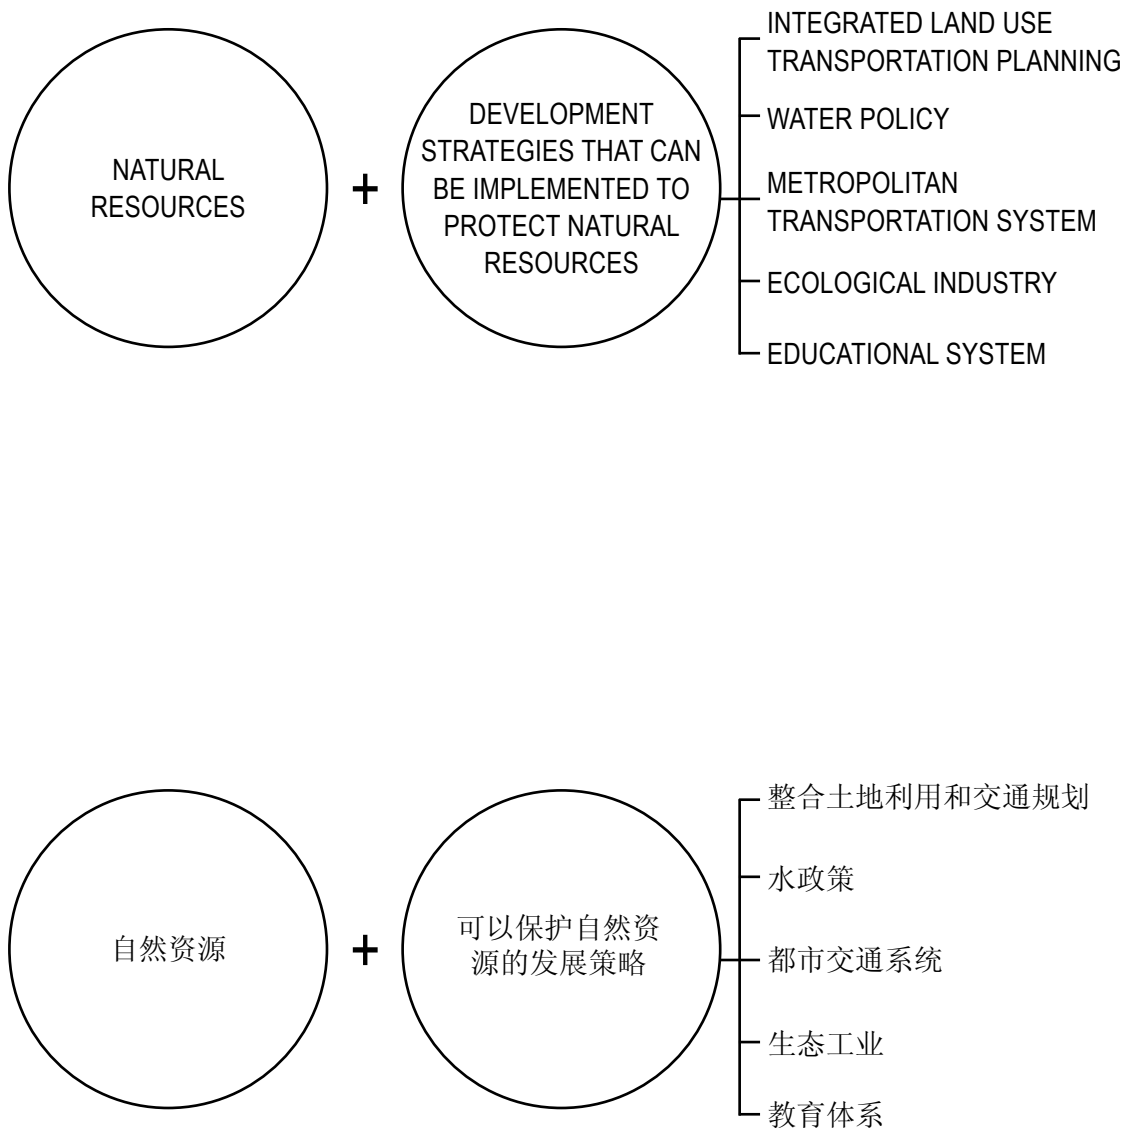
NATURAL RESOURCES

+

DEVELOPMENT STRATEGIES THAT CAN BE IMPLEMENTED TO PROTECT NATURAL RESOURCES

INTEGRATED LAND USE TRANSPORTATION PLANNING

WATER POLICY

METROPOLITAN TRANSPORTATION SYSTEM

ECOLOGICAL INDUSTRY

EDUCATIONAL SYSTEM

自然资源

+

可以保护自然资源的发展策略

整合土地利用和交通规划

水政策

都市交通系统

生态工业

教育体系